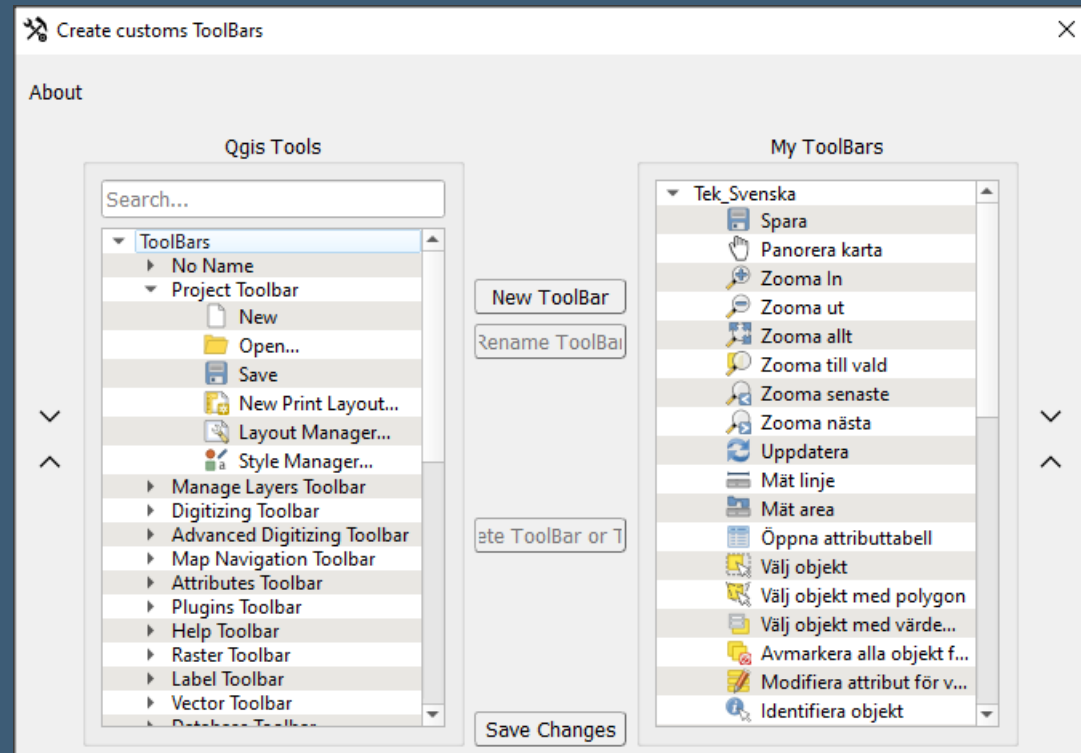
Create customs ToolBars

About

Qgis Tools

Search...

ToolBars
No Name
Project Toolbar
New
Open...
Save
New Print Layout...
Layout Manager...
Style Manager...
Manage Layers Toolbar
Digitizing Toolbar
Advanced Digitizing Toolbar
Map Navigation Toolbar
Attributes Toolbar
Plugins Toolbar
Help Toolbar
Raster Toolbar
Label Toolbar
Vector Toolbar
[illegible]

New ToolBar
Rename ToolBar
ete ToolBar or T
Save Changes

My ToolBars

Tek_Svenska
Spara
Panorera karta
Zooma In
Zooma ut
Zooma allt
Zooma till vald
Zooma senaste
Zooma nästa
Uppdatera
Mät linje
Mät area
Öppna attributtabell
Välj objekt
Välj objekt med polygon
Välj objekt med värde...
Avmarkera alla objekt f...
Modifiera attribut för v...
Identifiera objekt